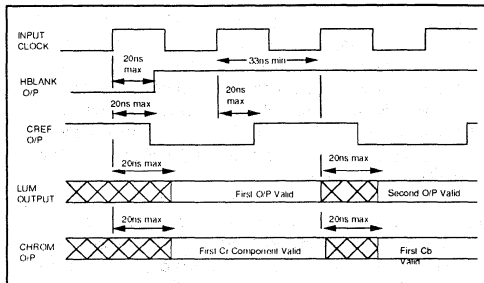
INPUT CLOCK

20ns max

33ns min

HBLANK O/P

20ns max

20ns max

CREF O/P

20ns max

20ns max

LUM OUTPUT

First O/P Valid

Second O/P Valid

20ns max

20ns max

CHROM O/P

First Cr Component Valid

First Cb Valid